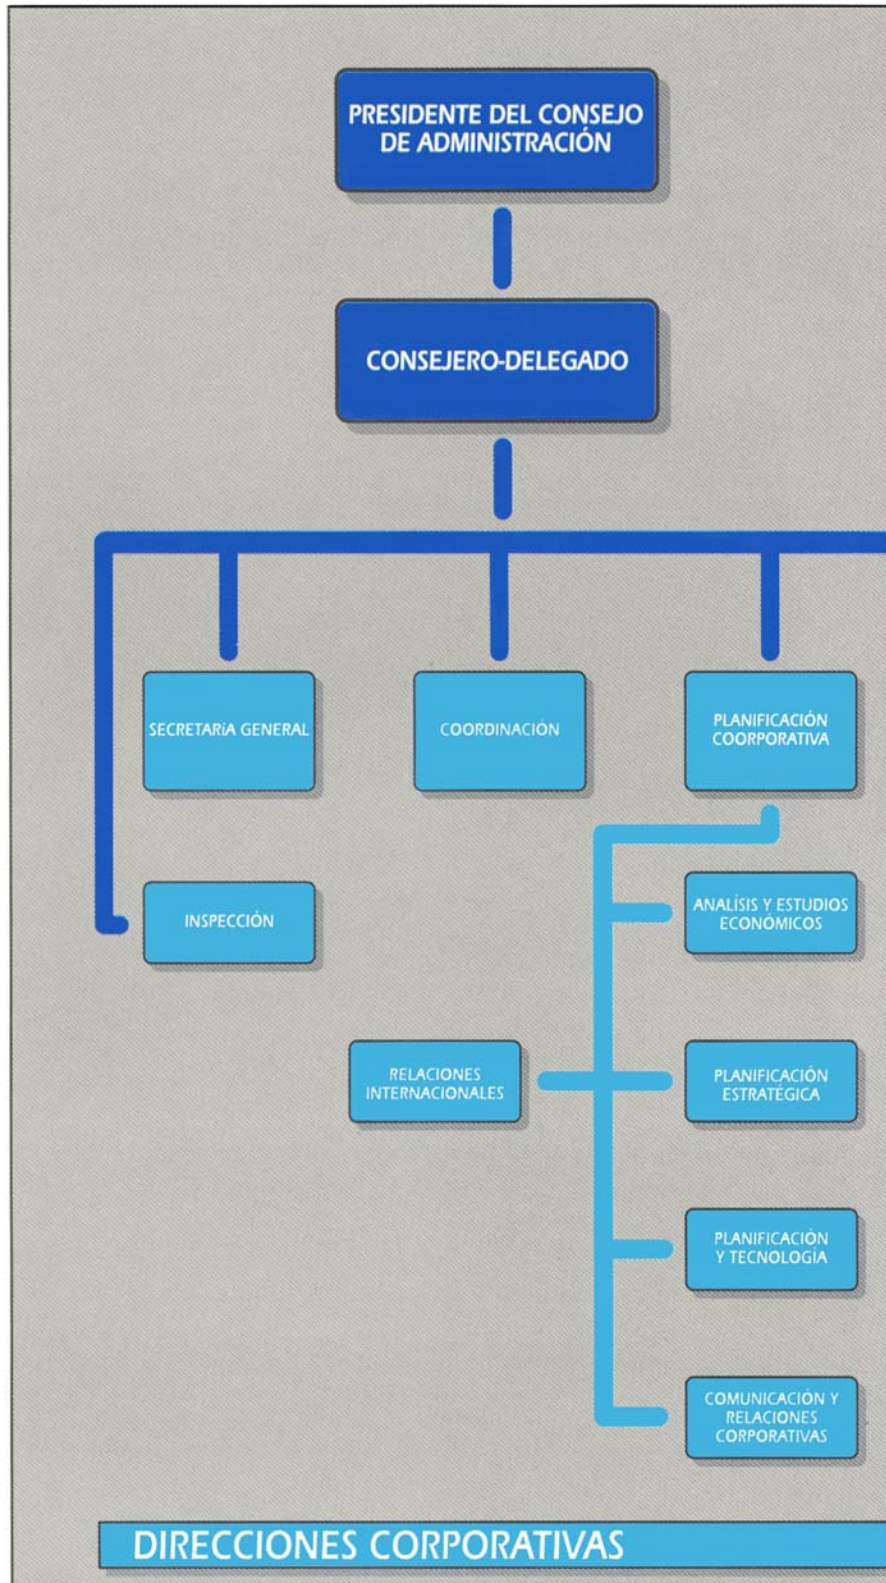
PRESIDENTE DEL CONSEJO DE ADMINISTRACIÓN

CONSEJERO-DELEGADO

SECRETARíA GENERAL

COORDINACIÓN

PLANIFICACIÓN COORPORATIVA

INSPECCIÓN

ANALÍSIS Y ESTUDIOS ECONÓMICOS

RELACIONES INTERNACIONALES

PLANIFICACIÓN ESTRATÉGICA

PLANIFICACIÓN Y TECNOLOGÍA

COMUNICACIÓN Y RELACIONES CORPORATIVAS

DIRECCIONES CORPORATIVAS